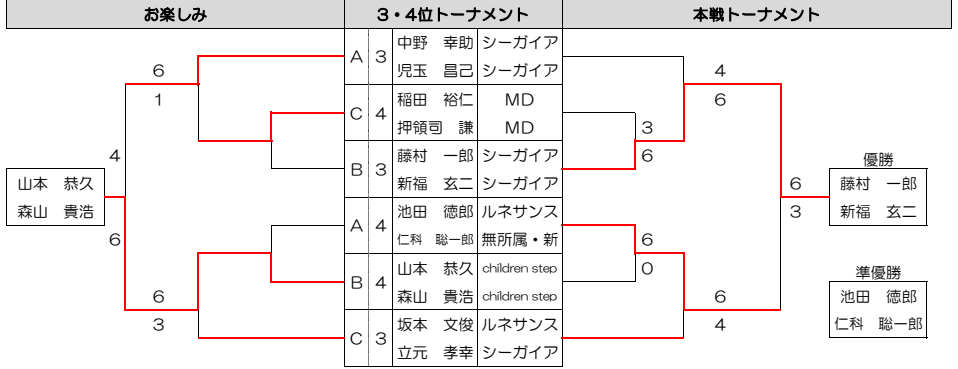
お楽しみ

３・４位トーナメント

本戦トーナメント

| | | | |
|---|---|---|---|
| A | 3 | 中野　幸助 | シーガイア |
| | | 児玉　昌己 | シーガイア |
| C | 4 | 稲田　裕仁 | MD |
| | | 押領司　謙 | MD |
| B | 3 | 藤村　一郎 | シーガイア |
| | | 新福　玄二 | シーガイア |
| A | 4 | 池田　徳郎 | ルネサンス |
| | | 仁科　聡一郎 | 無所属・新 |
| B | 4 | 山本　恭久 | children step |
| | | 森山　貴浩 | children step |
| C | 3 | 坂本　文俊 | ルネサンス |
| | | 立元　孝幸 | シーガイア |

6
1
4
山本　恭久
森山　貴浩
6
6
3

4
6
3
6
6
0
6
4
6
3

優勝
藤村　一郎
新福　玄二

準優勝
池田　徳郎
仁科　聡一郎